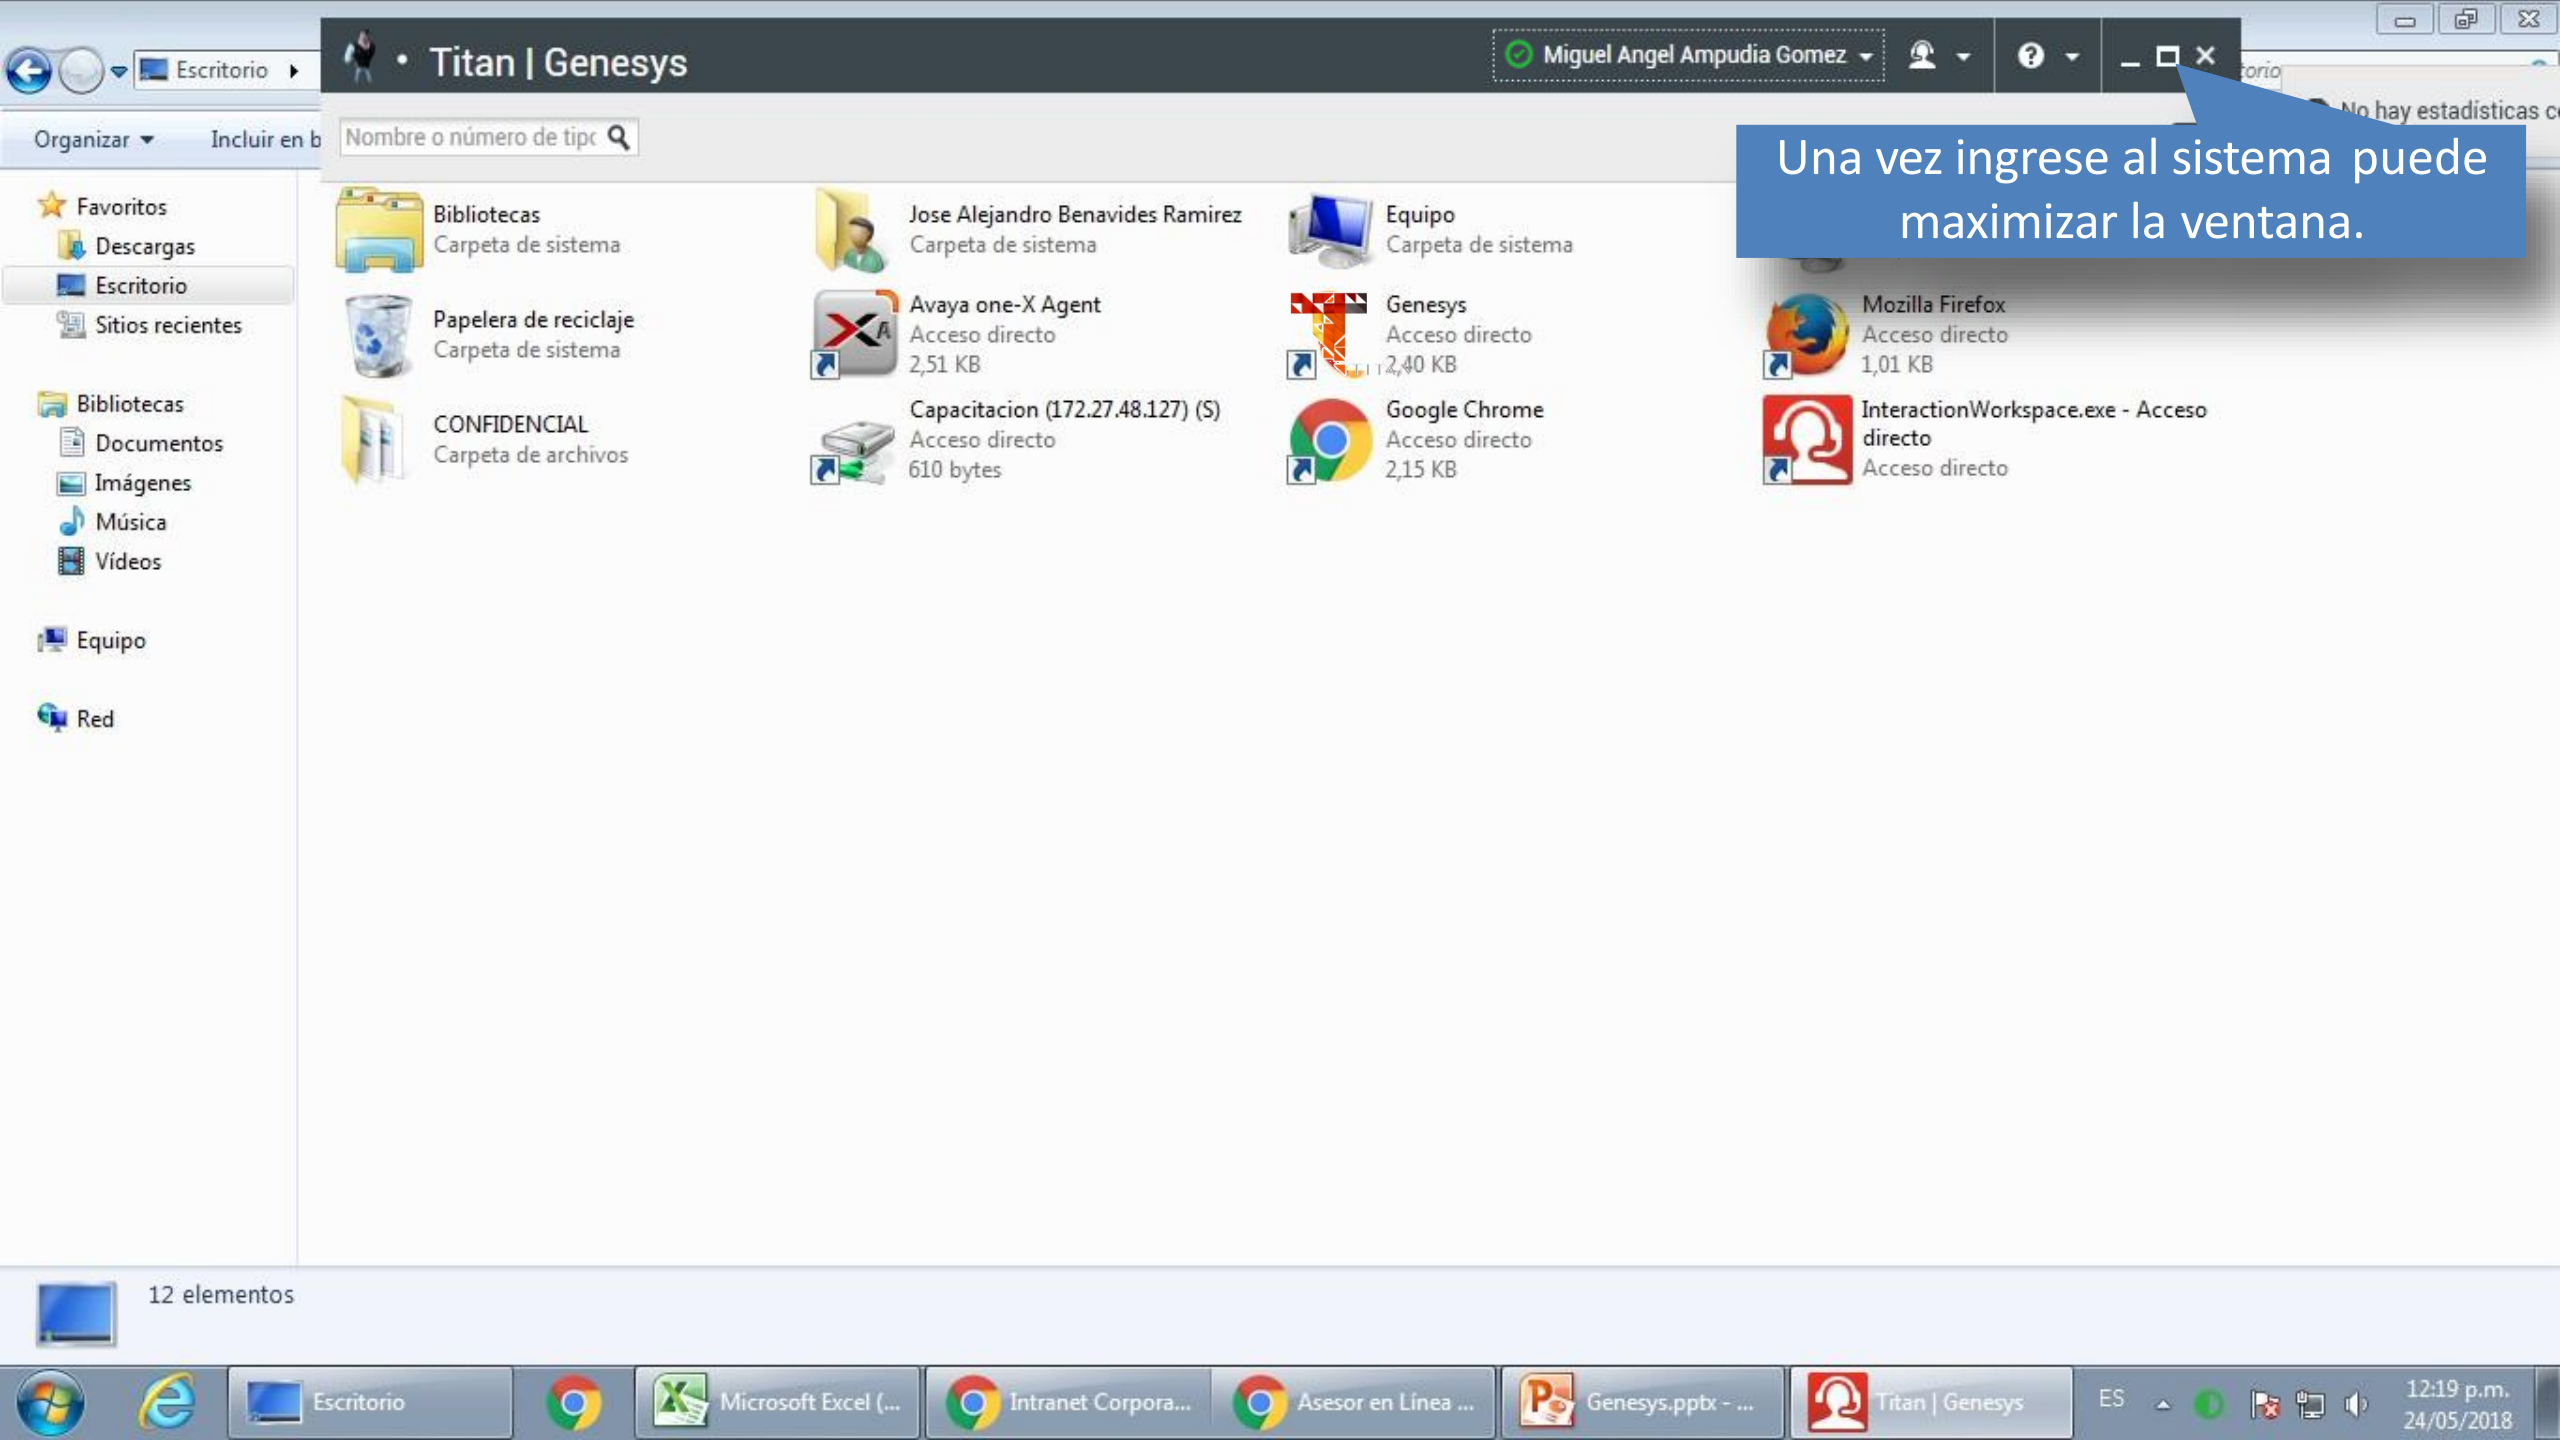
Escritorio

Titan | Genesys

Miguel Angel Ampudia Gomez

torio

No hay estadísticas c

Organizar

Incluir en b

Nombre o número de tipo

Una vez ingrese al sistema puede maximizar la ventana.

Favoritos
Descargas
Escritorio
Sitios recientes

Bibliotecas
Documentos
Imágenes
Música
Vídeos

Equipo

Red

Bibliotecas
Carpeta de sistema

Jose Alejandro Benavides Ramirez
Carpeta de sistema

Equipo
Carpeta de sistema

Papelera de reciclaje
Carpeta de sistema

Avaya one-X Agent
Acceso directo
2,51 KB

Genesys
Acceso directo
2,40 KB

Mozilla Firefox
Acceso directo
1,01 KB

CONFIDENCIAL
Carpeta de archivos

Capacitacion (172.27.48.127) (S)
Acceso directo
610 bytes

Google Chrome
Acceso directo
2,15 KB

InteractionWorkspace.exe - Acceso directo
Acceso directo

12 elementos

Escritorio
Microsoft Excel (...
Intranet Corpora...
Asesor en Línea ...
Genesys.pptx - ...
Titan | Genesys
ES
12:19 p.m.
24/05/2018